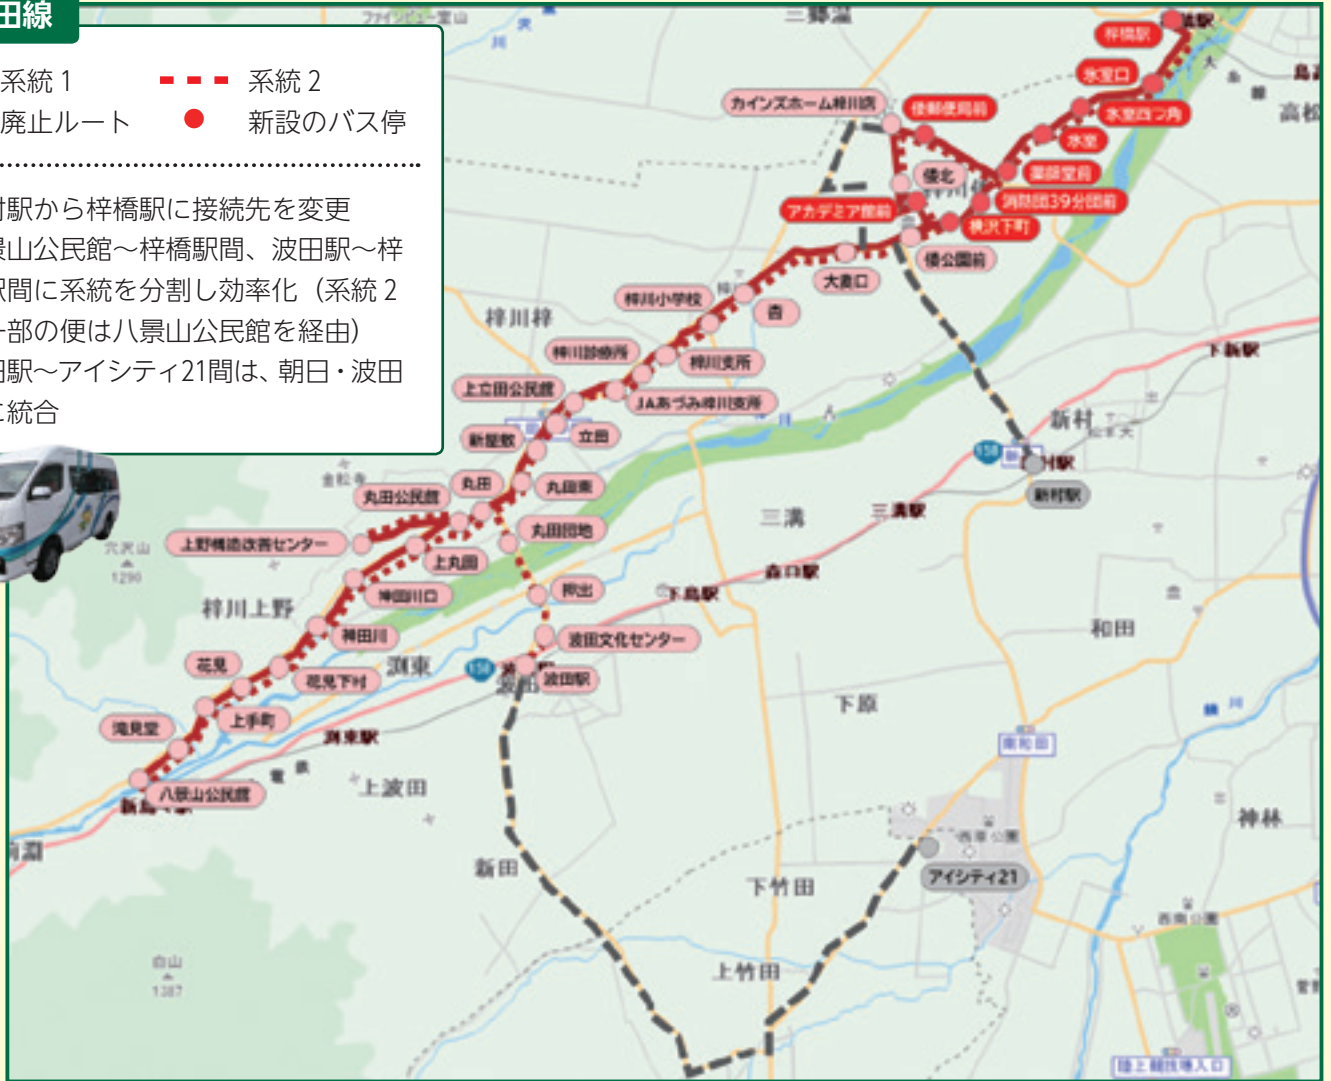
田線

系統 1　系統 2
廃止ルート　新設のバス停

村駅から梓橋駅に接続先を変更
景山公民館～梓橋駅間、波田駅～梓駅間に系統を分割し効率化（系統 2一部の便は八景山公民館を経由）
田駅～アイシティ21間は、朝日・波田と統合

梓橋駅
水宝口
水宝ロコ角
水宝
カインズホーム梓川店
倭郵便局前
倭北
薬師堂前
消防団39分団前
アカデミア館前
横沢下町
倭公園前
大妻口
杏
梓川小学校
梓川支所
梓川診療所
JAあづみ梓川支所
上立田公民館
立田
新屋敷
丸田
丸田公民館
丸田東
丸田団地
上野構造改善センター
上丸田
柳出
神田川口
神田川
波田文化センター
花見
花見下村
波田駅
上手町
滝見堂
八景山公民館
新村駅
三溝駅
森口駅
下島駅
渕東駅
新島々駅
アイシティ21
梓川梓
梓川上野
三溝
新村
和田
下原
上波田
新田
下竹田
上竹田
渕東
神林
三郷温
高松
島立
下新駅
南新田
ファインビュー室山
穴沢山 1290
白山 1387